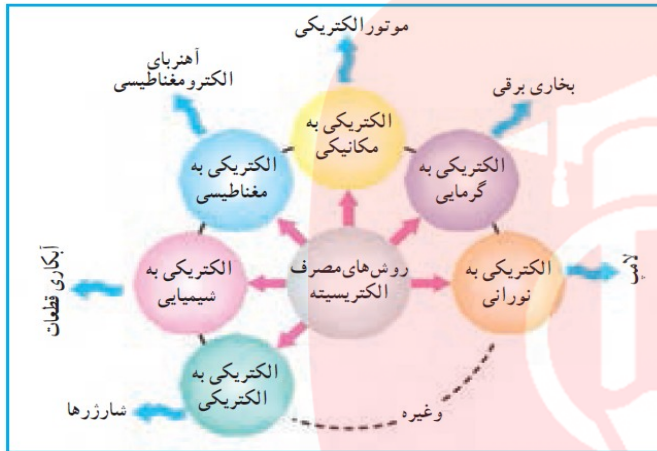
موتور الکتریکی

آهنربای الکترومغناطیسی

بخاری برقی

الکتریکی به مکانیکی

الکتریکی به مغناطیسی

الکتریکی به گرمایی

روش‌های مصرف الکتریسیته

الکتریکی به شیمیایی

الکتریکی به نورانی

آبکاری قطعات

لامپ

الکتریکی به الکتریکی

شارژرها

وغیره